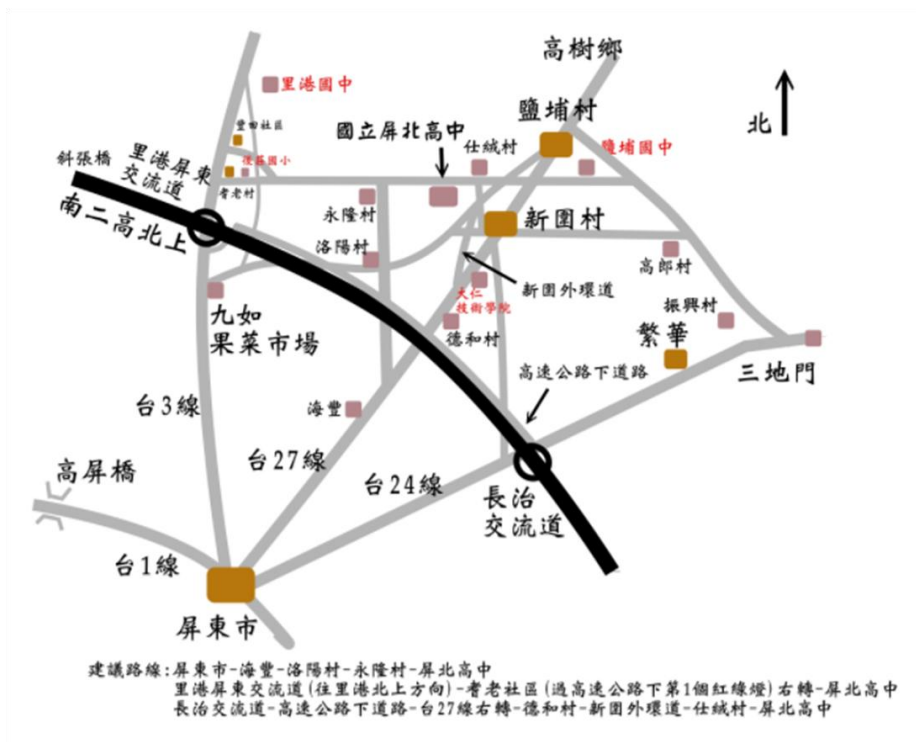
高樹鄉
北
里港國中
豐田社區
後庄國小
耆老村
斜張橋
里港屏東交流道
國立屏北高中
仕絨村
鹽埔村
鹽埔國中
南二高北上
永隆村
洛陽村
新圍村
高郎村
新圍外環道
大仁技術學院
振興村
九如果菜市場
德和村
繁華
三地門
高速公路下道路
台3線
海豐
台27線
高屏橋
台24線
長治交流道
台1線
屏東市

建議路線：屏東市-海豐-洛陽村-永隆村-屏北高中
里港屏東交流道(往里港北上方向)-耆老社區(過高速公路下第1個紅綠燈)右轉-屏北高中
長治交流道-高速公路下道路-台27線右轉-德和村-新圍外環道-仕絨村-屏北高中